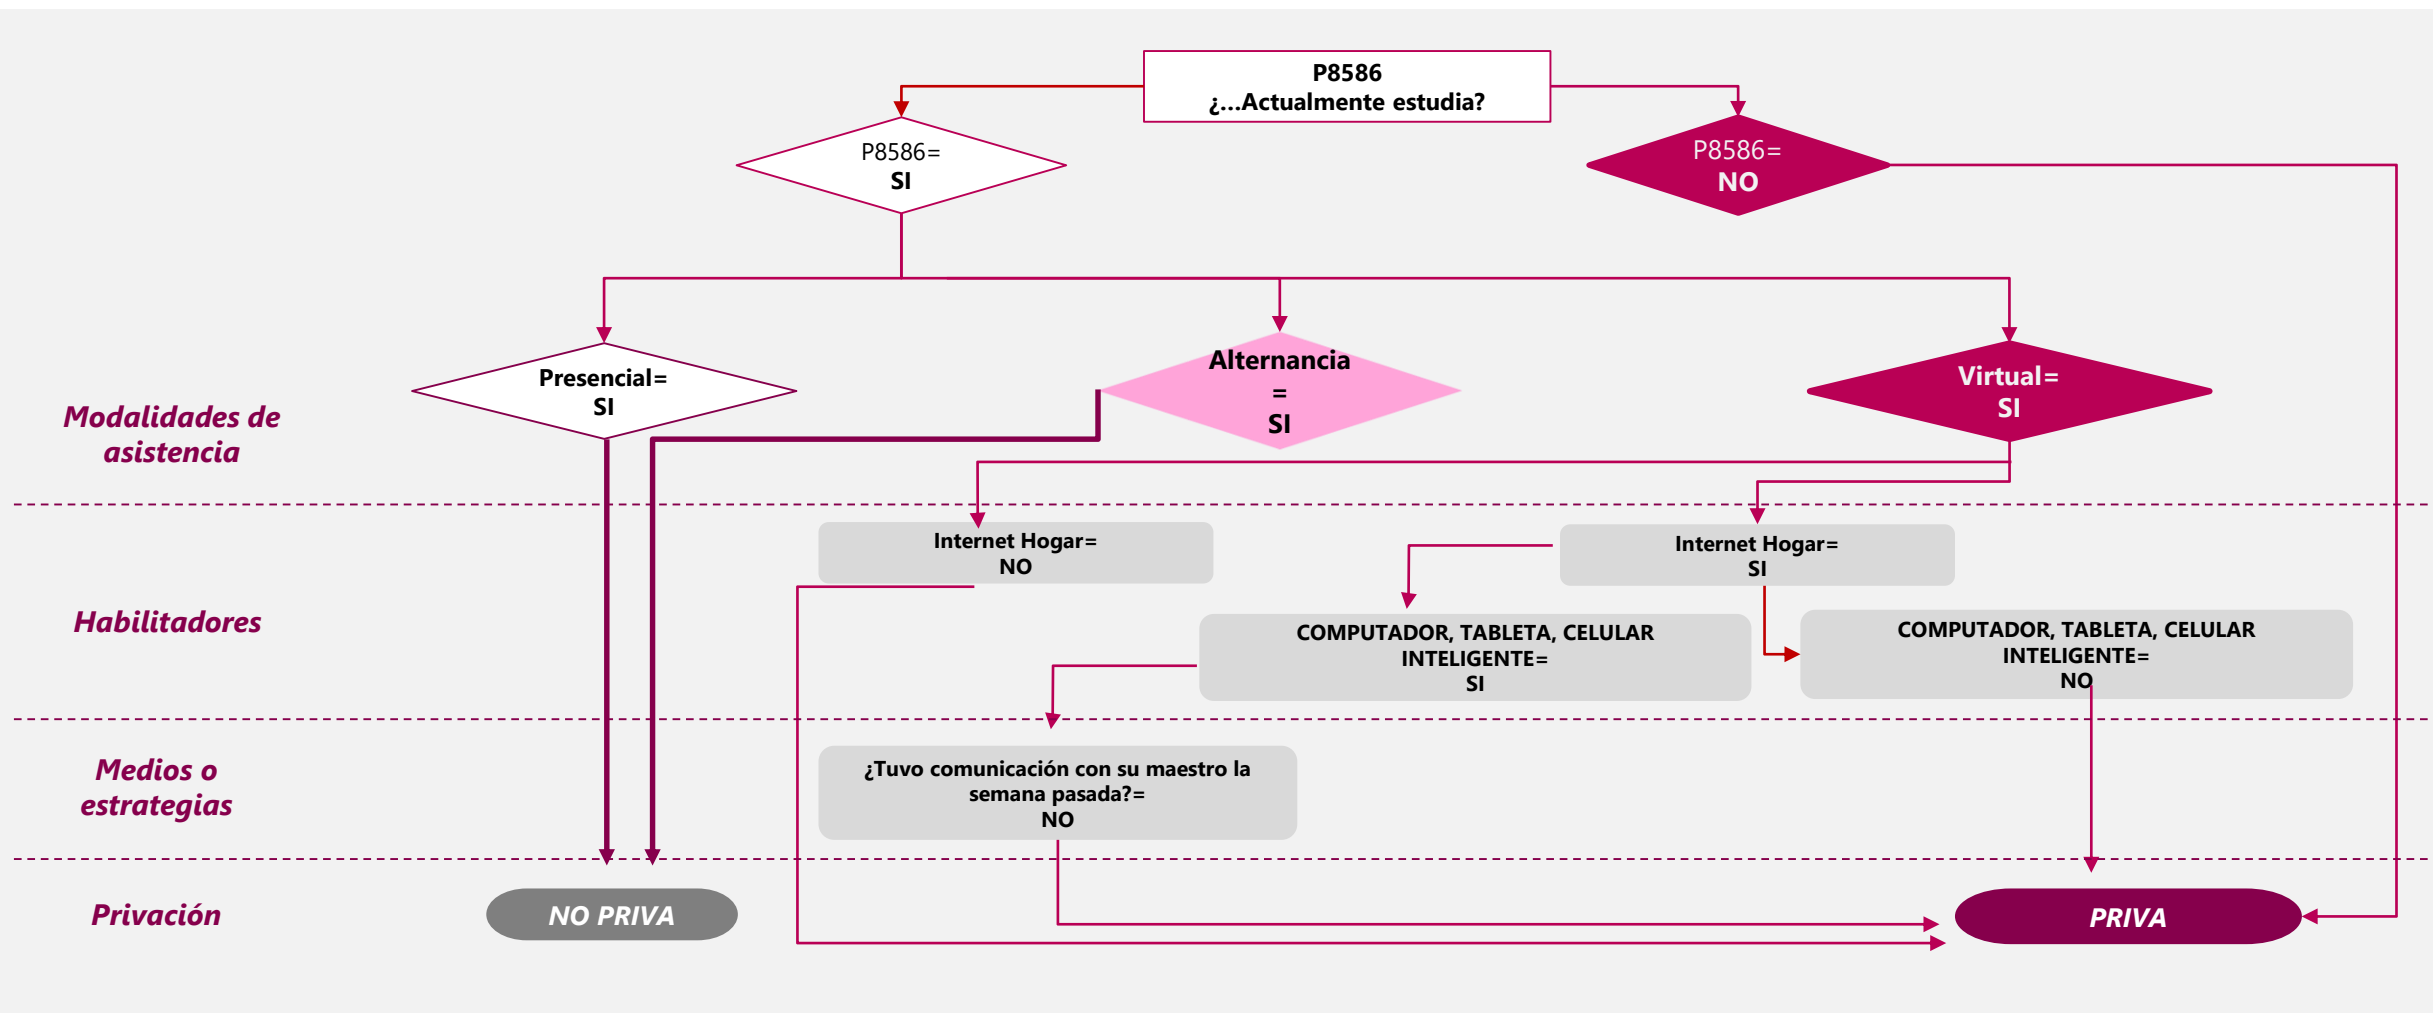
P8586
¿...Actualmente estudia?

P8586=
SI

P8586=
NO

Modalidades de asistencia

Presencial=
SI

Alternancia
=
SI

Virtual=
SI

Habilitadores

Internet Hogar=
NO

Internet Hogar=
SI

COMPUTADOR, TABLETA, CELULAR INTELIGENTE=
SI

COMPUTADOR, TABLETA, CELULAR INTELIGENTE=
NO

Medios o estrategias

¿Tuvo comunicación con su maestro la semana pasada?=
NO

Privación

NO PRIVA

PRIVA